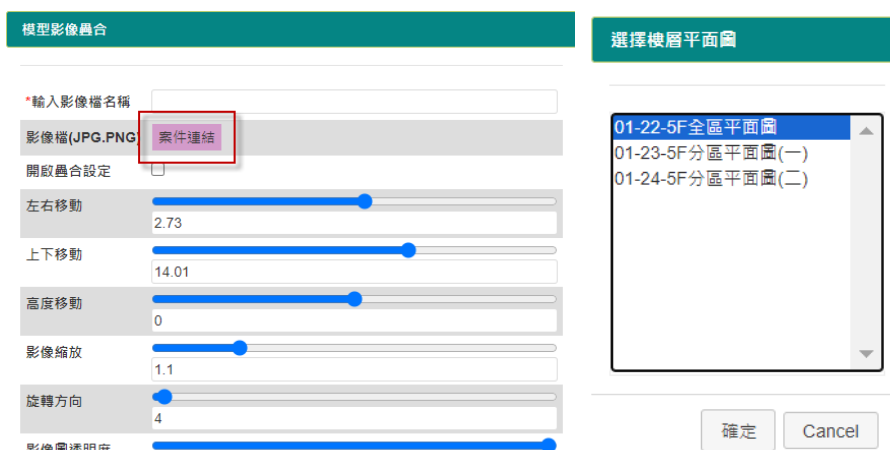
模型影像疊合

*輸入影像檔名稱

影像檔(JPG.PNG) 案件連結

開啟疊合設定

左右移動

2.73

上下移動

14.01

高度移動

0

影像縮放

1.1

旋轉方向

4

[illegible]

選擇樓層平面圖

01-22-5F全區平面圖
01-23-5F分區平面圖(一)
01-24-5F分區平面圖(二)

確定 Cancel